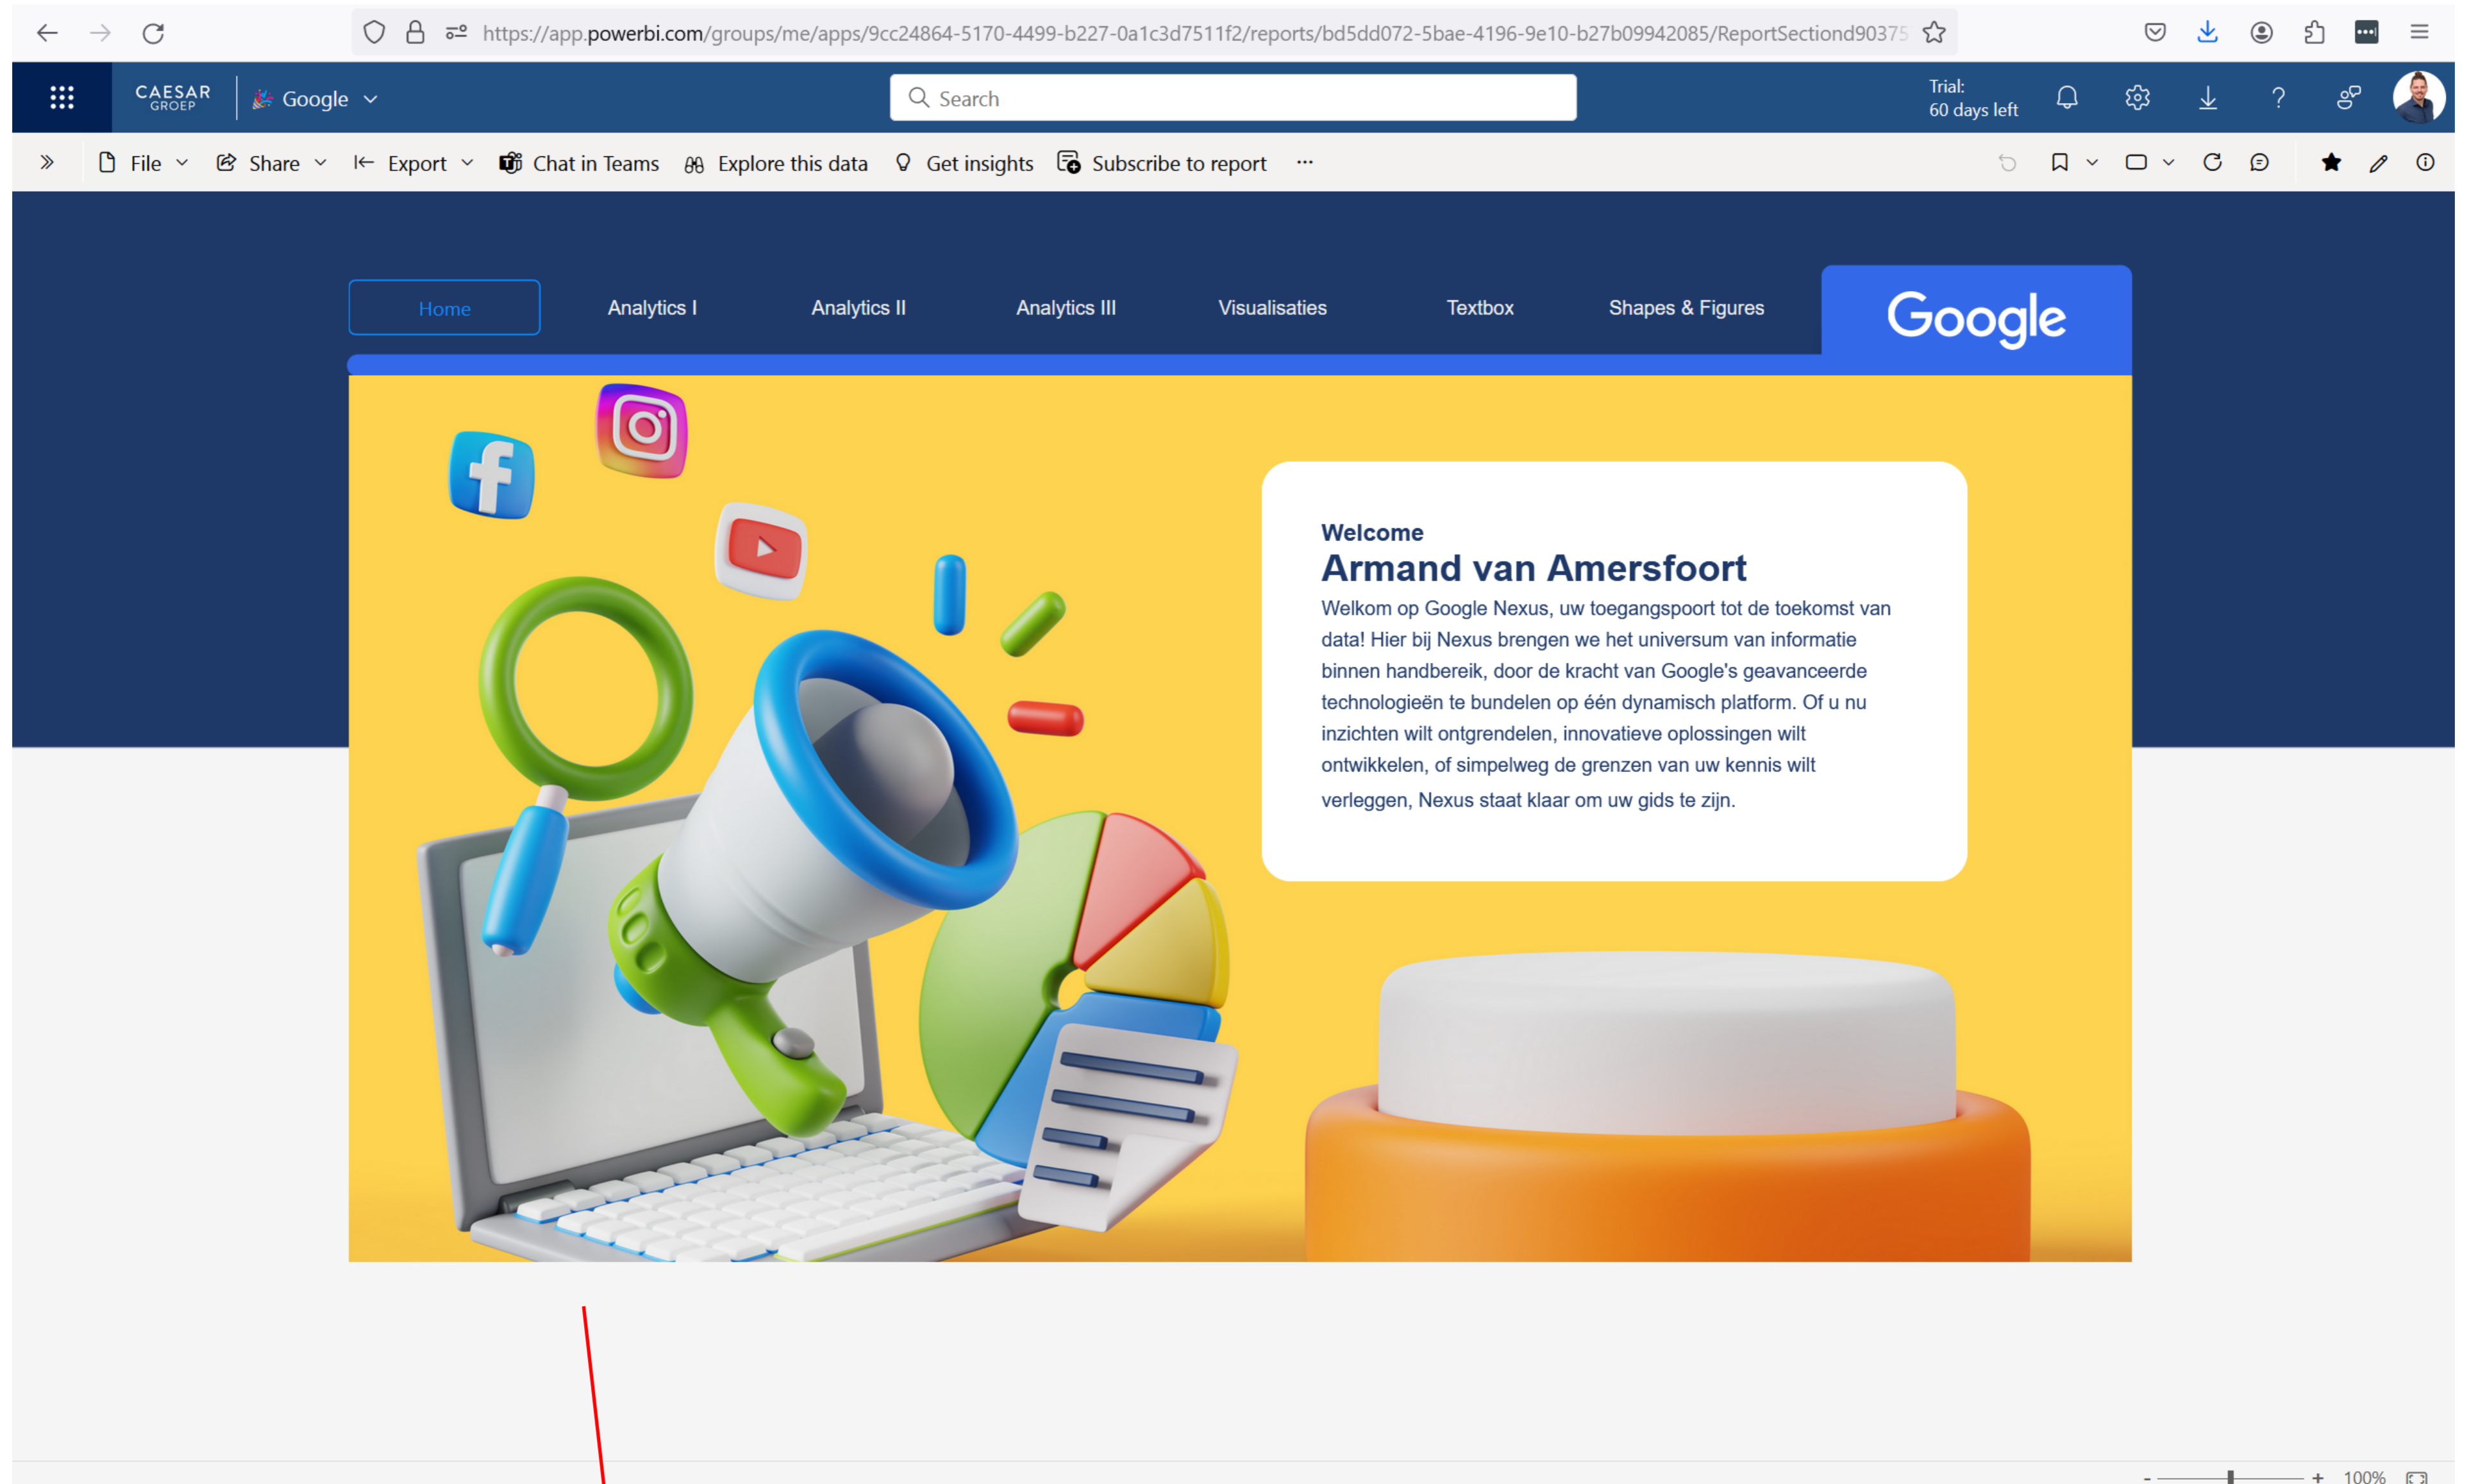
https://app.powerbi.com/groups/me/apps/9cc24864-5170-4499-b227-0a1c3d7511f2/reports/bd5dd072-5bae-4196-9e10-b27b09942085/ReportSectiond90375

CAESAR GROEP Google

Search

Trial: 60 days left

File Share Export Chat in Teams Explore this data Get insights Subscribe to report ···

Home Analytics I Analytics II Analytics III Visualisaties Textbox Shapes & Figures

Google

Welcome
Armand van Amersfoort
Welkom op Google Nexus, uw toegangspoort tot de toekomst van data! Hier bij Nexus brengen we het universum van informatie binnen handbereik, door de kracht van Google's geavanceerde technologieën te bundelen op één dynamisch platform. Of u nu inzichten wilt ontgrendelen, innovatieve oplossingen wilt ontwikkelen, of simpelweg de grenzen van uw kennis wilt verleggen, Nexus staat klaar om uw gids te zijn.

- + 100%